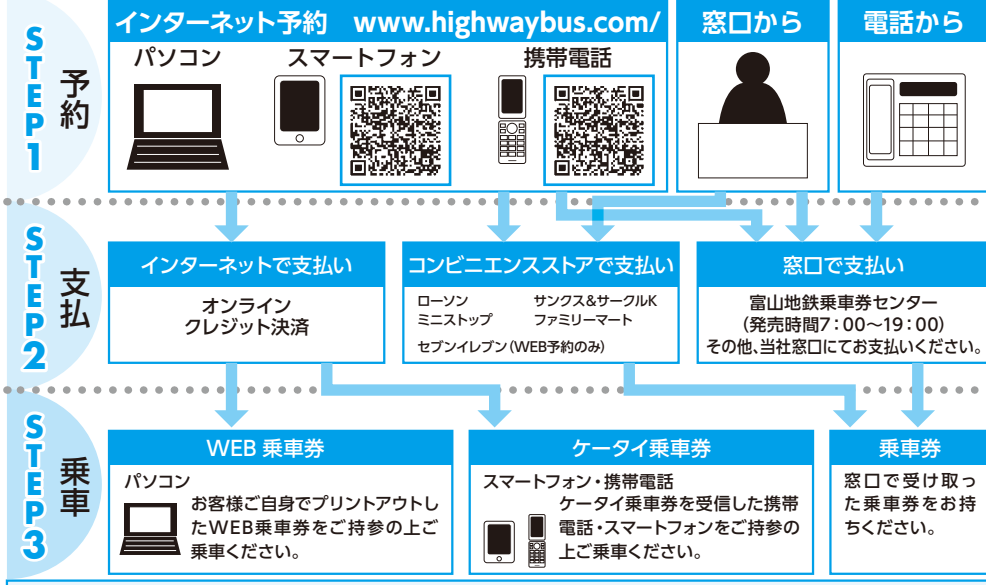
STEP1 予約

インターネット予約 www.highwaybus.com/

パソコン

スマートフォン

携帯電話

窓口から

電話から

STEP2 支払

インターネットで支払い

オンライン
クレジット決済

コンビニエンスストアで支払い

ローソン
ミニストップ
サンクス&サークルK
ファミリーマート
セブンイレブン(WEB予約のみ)

窓口で支払い

富山地鉄乗車券センター
(発売時間7:00～19:00)
その他、当社窓口にてお支払いください。

STEP3 乗車

WEB 乗車券

パソコン
お客様ご自身でプリントアウトしたWEB乗車券をご持参の上ご乗車ください。

ケータイ乗車券

スマートフォン・携帯電話
ケータイ乗車券を受信した携帯電話・スマートフォンをご持参の上ご乗車ください。

乗車券

窓口で受け取った乗車券をお持ちください。